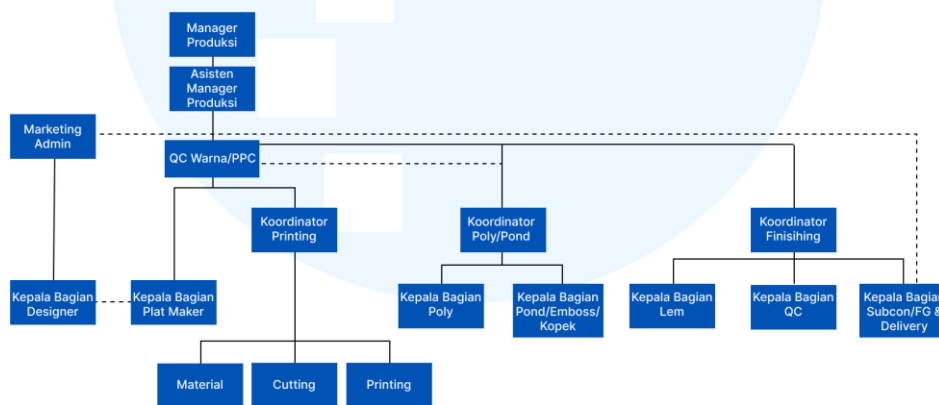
Manager Produksi

Asisten Manager Produksi

Marketing Admin

QC Warna/PPC

Koordinator Printing

Koordinator Poly/Pond

Koordinator Finisihing

Kepala Bagian Designer

Kepala Bagian Plat Maker

Kepala Bagian Poly

Kepala Bagian Pond/Emboss/ Kopek

Kepala Bagian Lem

Kepala Bagian QC

Kepala Bagia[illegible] Subcon/FG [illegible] Delivery

Material

Cutting

Printing